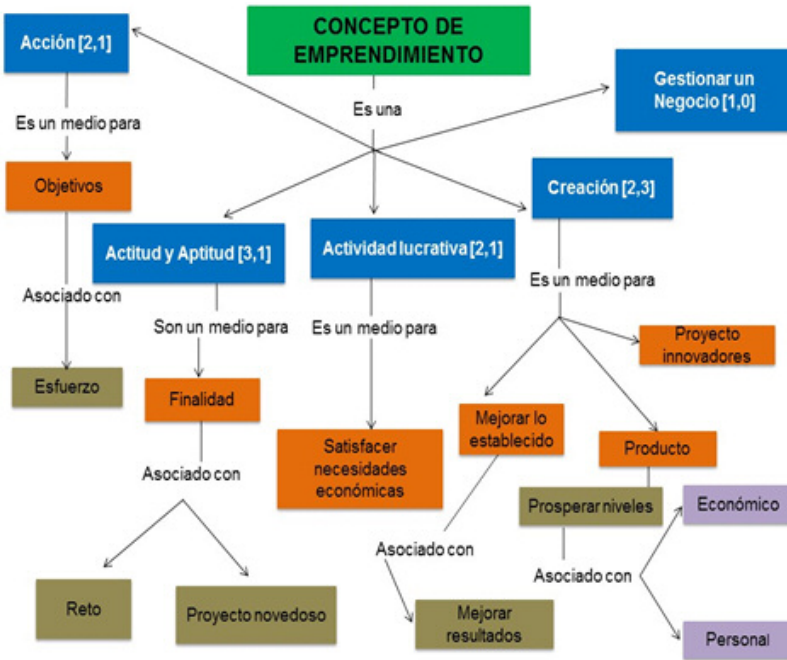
CONCEPTO DE EMPRENDIMIENTO

Es una

Acción [2,1]

Gestionar un Negocio [1,0]

Es un medio para

Objetivos

Creación [2,3]

Actitud y Aptitud [3,1]

Actividad lucrativa [2,1]

Asociado con

Es un medio para

Son un medio para

Es un medio para

Proyecto innovadores

Esfuerzo

Finalidad

Mejorar lo establecido

Satisfacer necesidades económicas

Producto

Asociado con

Prosperar niveles

Económico

Asociado con

Asociado con

Reto

Proyecto novedoso

Mejorar resultados

Personal